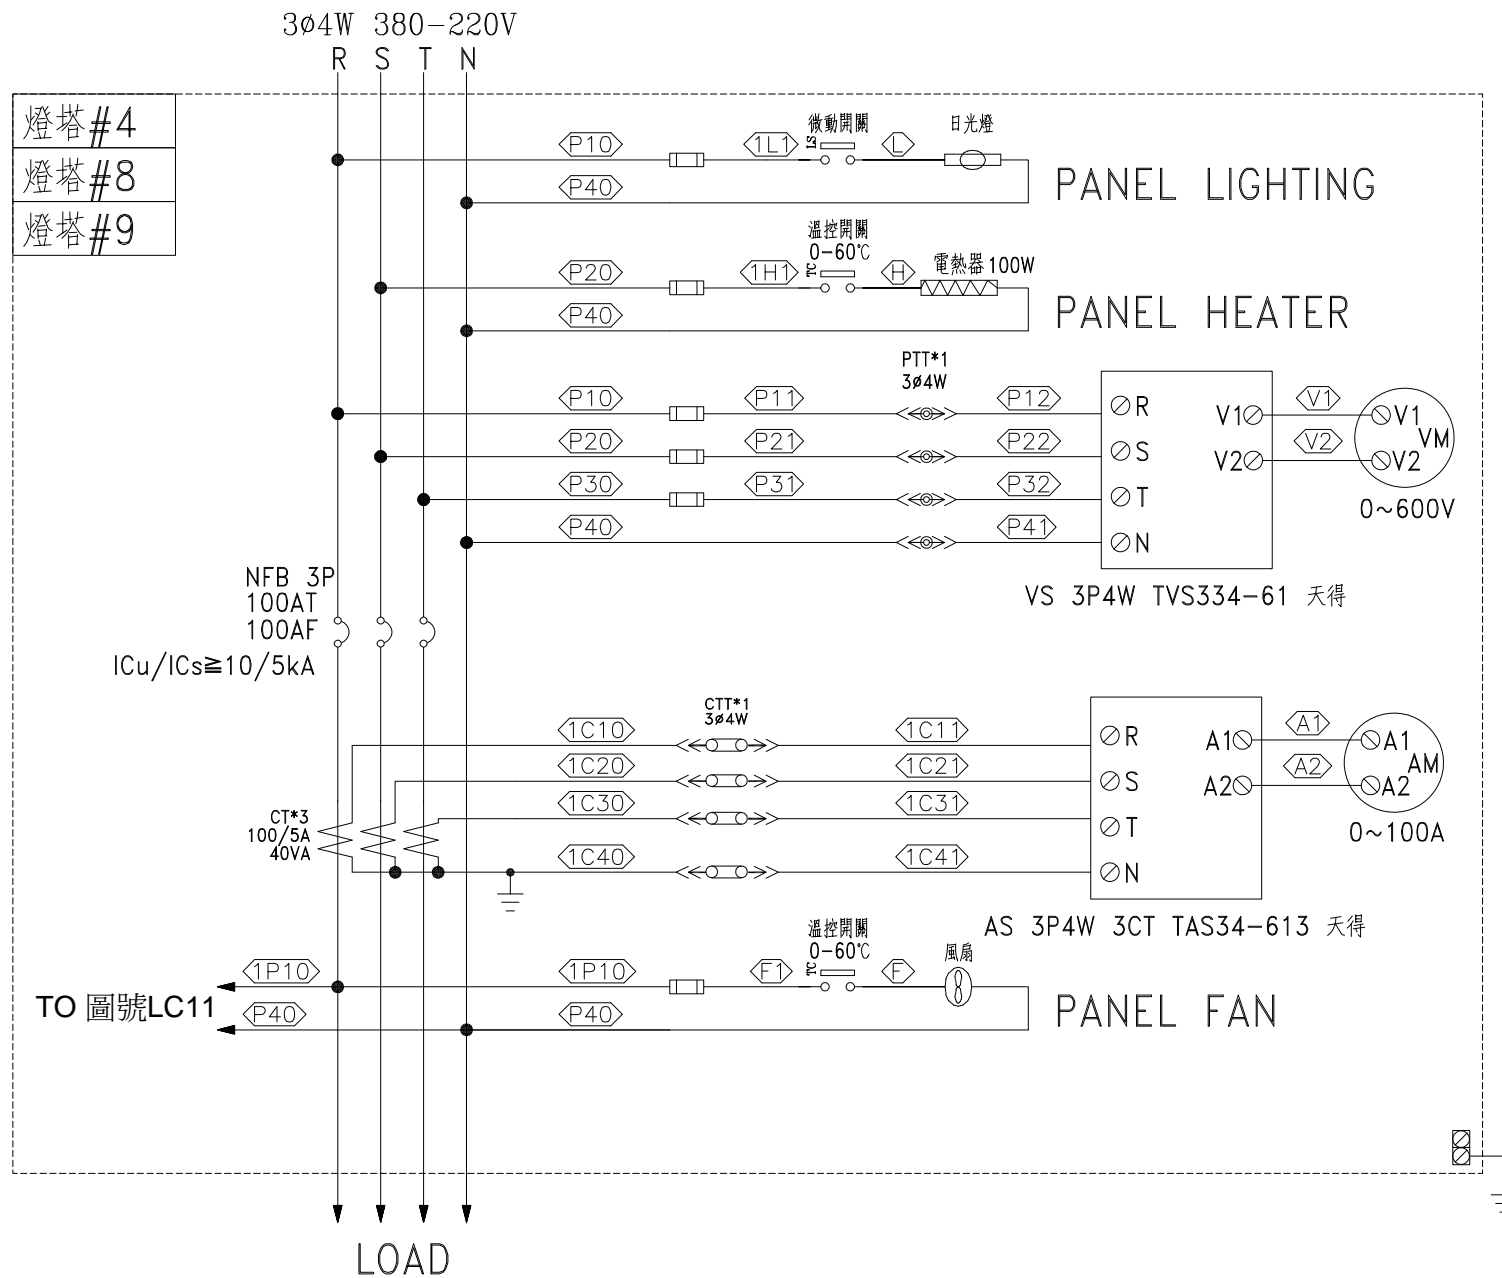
3ø4W 380−220V
R S T N

燈塔#4
燈塔#8
燈塔#9

P10
1L1
微動開關
LS
L
日光燈
P40
PANEL LIGHTING

溫控開關
0−60℃
P20
1H1
TC
H
電熱器100W
P40
PANEL HEATER

PTT*1
3ø4W
P10
P11
P12
P20
P21
P22
P30
P31
P32
P40
P41
R
S
T
N
V1
V2
V1
V2
V1
V2
VM
0~600V
VS 3P4W TVS334−61 天得

NFB 3P
100AT
100AF
ICu/ICs≧10/5kA

CTT*1
3ø4W
1C10
1C11
1C20
1C21
1C30
1C31
1C40
1C41
CT*3
100/5A
40VA
R
S
T
N
A1
A2
A1
A2
A1
A2
AM
0~100A
AS 3P4W 3CT TAS34−613 天得

溫控開關
0−60℃
風扇
1P10
1P10
F1
TC
F
TO 圖號LC11
P40
P40
PANEL FAN

LOAD